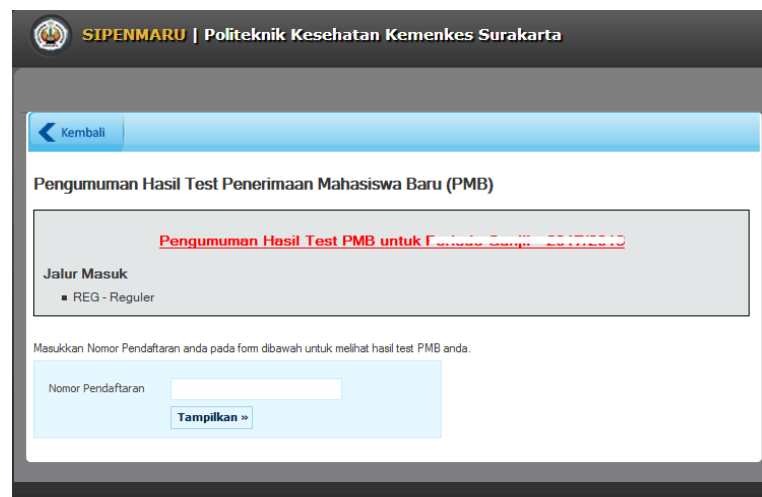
SIPENMARU | Politeknik Kesehatan Kemenkes Surakarta

Kembali

Pengumuman Hasil Test Penerimaan Mahasiswa Baru (PMB)

Pengumuman Hasil Test PMB untuk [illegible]

Jalur Masuk

REG - Reguler

Masukkan Nomor Pendaftaran anda pada form dibawah untuk melihat hasil test PMB anda.

Nomor Pendaftaran

Tampilkan »